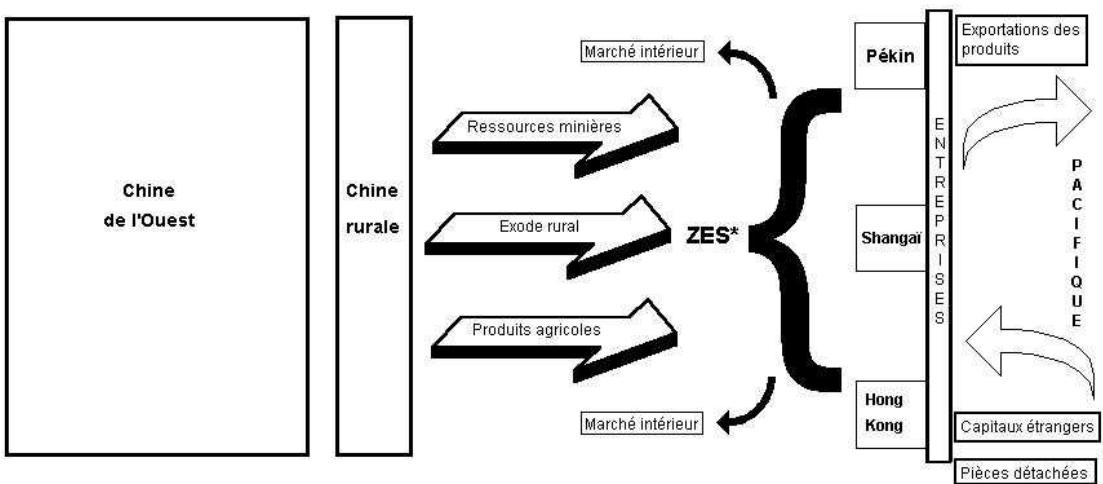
Chine de l'Ouest

Chine rurale

Ressources minières

Exode rural

Produits agricoles

ZES*

Marché intérieur

Marché intérieur

Pékin

Shangaï

Hong Kong

ENTREPRISES

Exportations des produits

PACIFIQUE

Capitaux étrangers

Pièces détachées